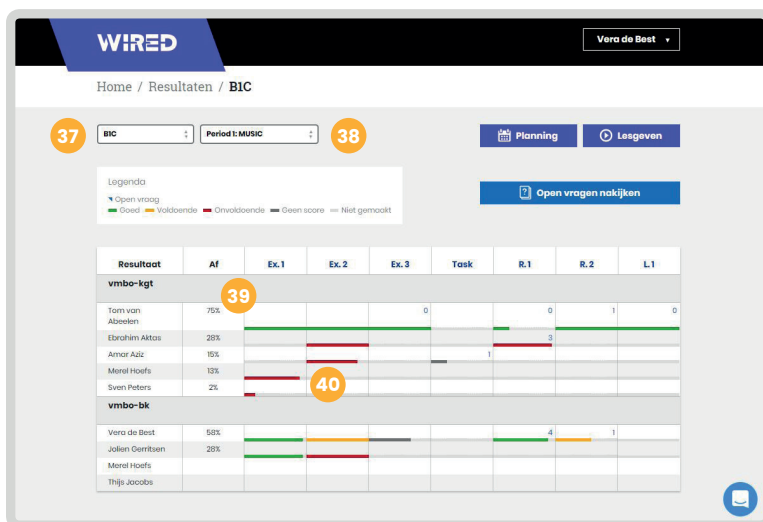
WIRED

Vera de Best ▾

Home / Resultaten / B1C

37 B1C Period 1: MUSIC 38

Planning Lesgeven

Legenda
Open vraag
Goed Voldoende Onvoldoende Geen score Niet gemaakt

Open vragen nakijken

| Resultaat | Af | Ex. 1 | Ex. 2 | Ex. 3 | Task | R. 1 | R. 2 | L. 1 |
|---|---|---|---|---|---|---|---|---|
| vmbo-kgt | | | | | | | | |
| Tom van Abeelen | 75% | | | 0 | | 0 | 1 | 0 |
| Ebrahim Aktas | 28% | | | | | 3 | | |
| Amar Aziz | 15% | | | | 1 | | | |
| Merel Hoefs | 13% | | | | | | | |
| Sven Peters | 2% | | | | | | | |
| vmbo-bk | | | | | | | | |
| Vera de Best | 58% | | | | | 4 | 1 | |
| Jolien Gerritsen | 28% | | | | | | | |
| Merel Hoefs | | | | | | | | |
| Thijs Jacobs | | | | | | | | |

39

40